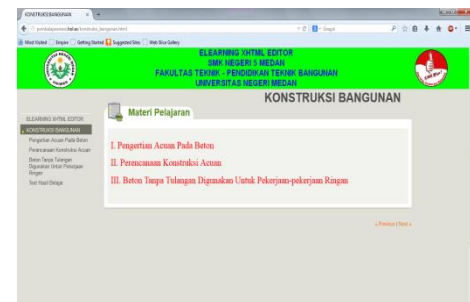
KONSTRUKSI BANGUNAN
pembelajaran/file:///konstruksi_bangunan.html
Google
Most Visited | Simpler | Getting Started | Suggested Sites | Web Slice Gallery

ELEARNING XHTML EDITOR
SMK NEGERI 5 MEDAN
FAKULTAS TEKNIK - PENDIDIKAN TEKNIK BANGUNAN
UNIVERSITAS NEGERI MEDAN

KONSTRUKSI BANGUNAN

ELEARNING XHTML EDITOR
KONSTRUKSI BANGUNAN
Pengertian Acuan Pada Beton
Perencanaan Konstruksi Acuan
Beton Tanpa Tulangan Digunakan Untuk Pekerjaan Ringan
Test Hasil Belajar

Materi Pelajaran

I. Pengertian Acuan Pada Beton

II. Perencanaan Konstruksi Acuan

III. Beton Tanpa Tulangan Digunakan Untuk Pekerjaan-pekerjaan Ringan

« Previous | Next »